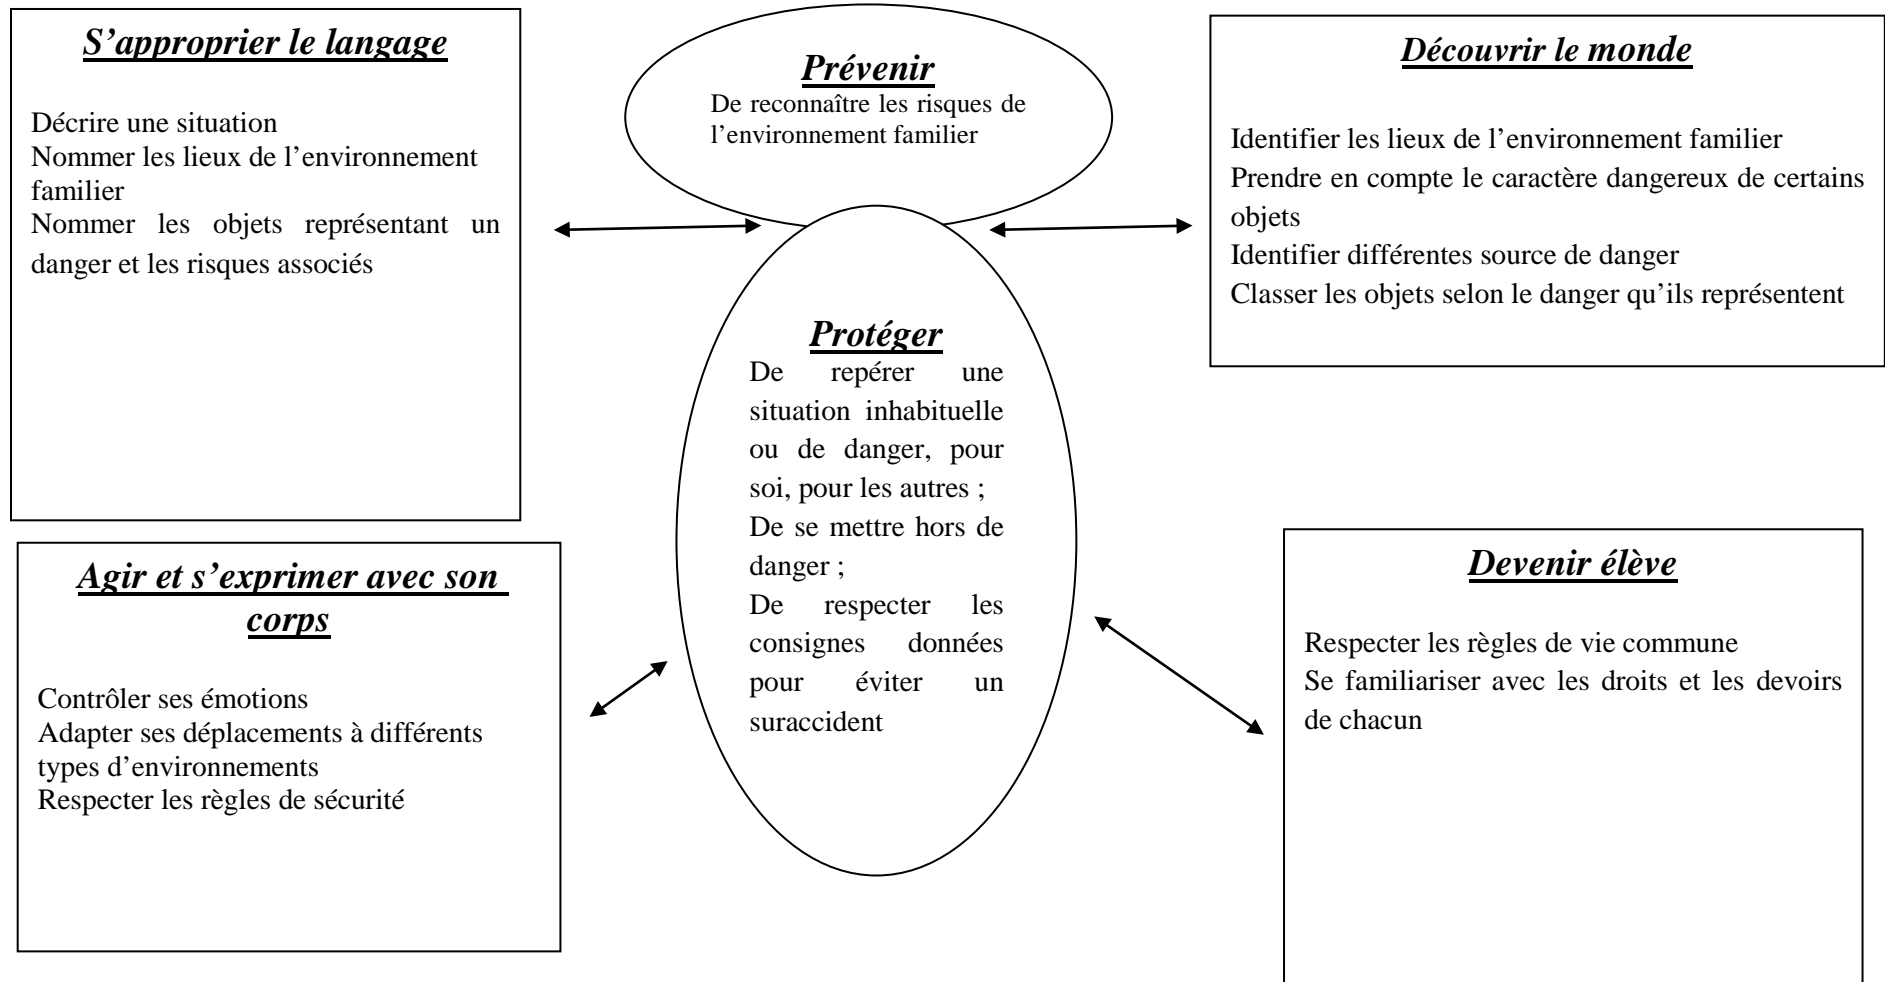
S’approprier le langage

Décrire une situation
Nommer les lieux de l’environnement familier
Nommer les objets représentant un danger et les risques associés

Prévenir
De reconnaître les risques de l’environnement familier

Découvrir le monde

Identifier les lieux de l’environnement familier
Prendre en compte le caractère dangereux de certains objets
Identifier différentes source de danger
Classer les objets selon le danger qu’ils représentent

Protéger
De repérer une situation inhabituelle ou de danger, pour soi, pour les autres ;
De se mettre hors de danger ;
De respecter les consignes données pour éviter un suraccident

Agir et s’exprimer avec son corps

Contrôler ses émotions
Adapter ses déplacements à différents types d’environnements
Respecter les règles de sécurité

Devenir élève

Respecter les règles de vie commune
Se familiariser avec les droits et les devoirs de chacun